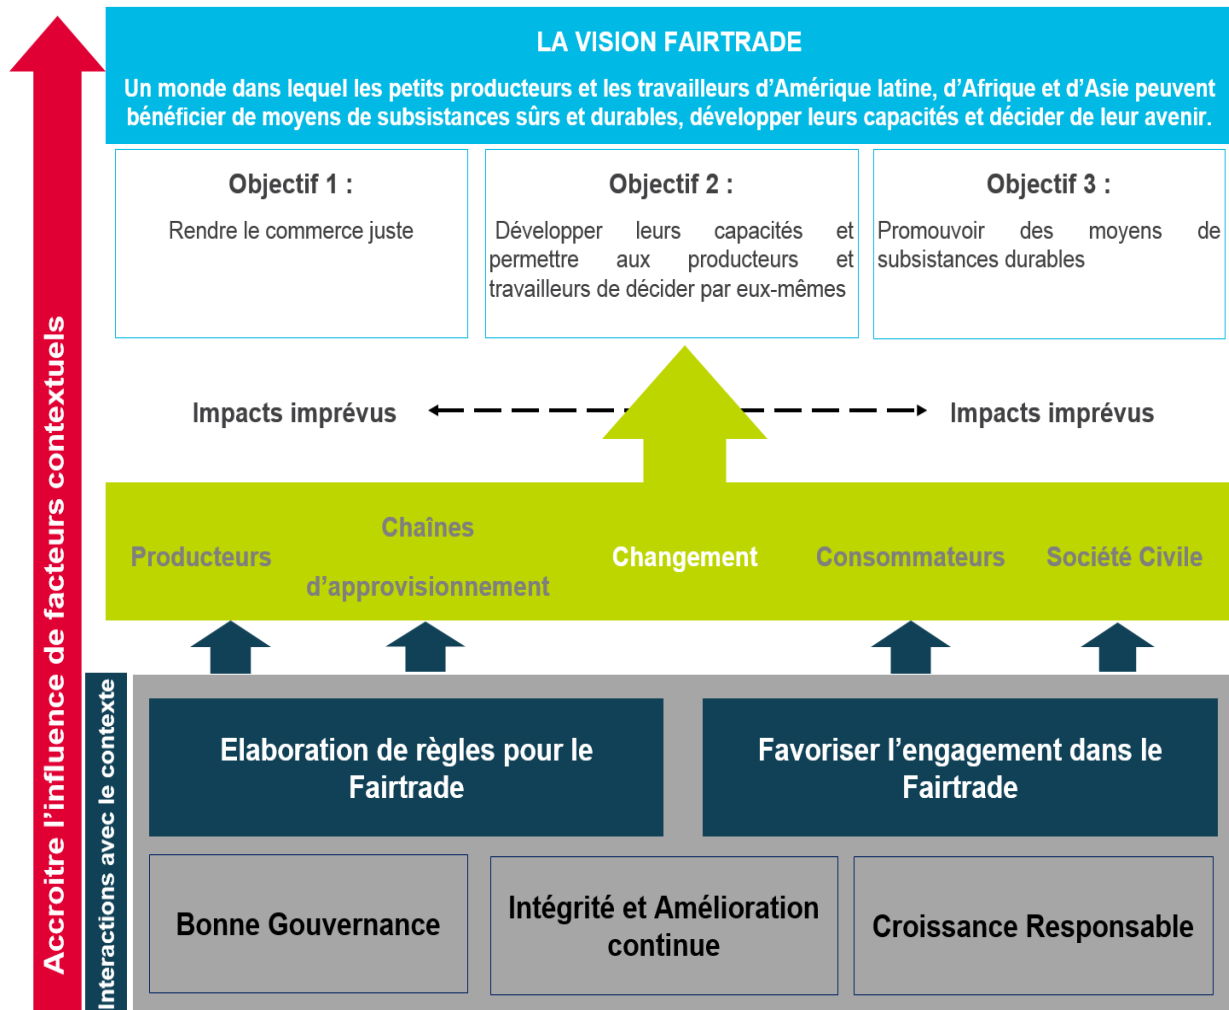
LA VISION FAIRTRADE

Un monde dans lequel les petits producteurs et les travailleurs d'Amérique latine, d'Afrique et d'Asie peuvent bénéficier de moyens de subsistances sûrs et durables, développer leurs capacités et décider de leur avenir.

Objectif 1 :

Rendre le commerce juste

Objectif 2 :

Développer leurs capacités et permettre aux producteurs et travailleurs de décider par eux-mêmes

Objectif 3 :

Promouvoir des moyens de subsistances durables

Impacts imprévus

Impacts imprévus

Producteurs

Chaînes d'approvisionnement

Changement

Consommateurs

Société Civile

Elaboration de règles pour le Fairtrade

Favoriser l'engagement dans le Fairtrade

Bonne Gouvernance

Intégrité et Amélioration continue

Croissance Responsable

Interactions avec le contexte

Accroitre l'influence de facteurs contextuels